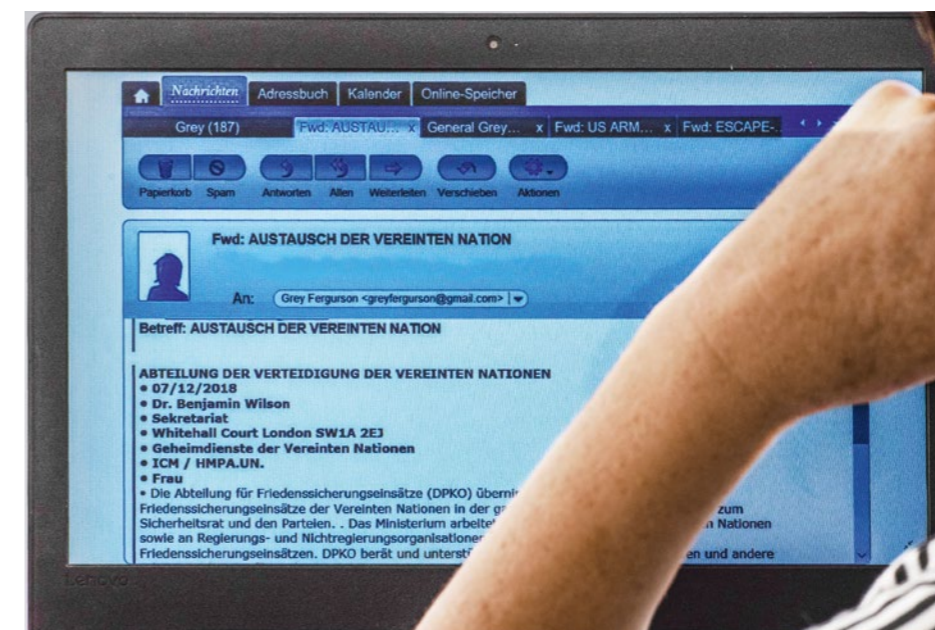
Nachrichten Adressbuch Kalender Online-Speicher

Grey (187) Fwd: AUSTAU... x General Grey... x Fwd: US ARM... x Fwd: ESCAPE-

Papierkorb Spam Antworten Allen Weiterleiten Verschieben Aktionen

Fwd: AUSTAUSCH DER VEREINTEN NATION

An: Grey Ferguson <greyferguson@gmail.com>

Betreff: AUSTAUSCH DER VEREINTEN NATION

ABTEILUNG DER VERTEIDIGUNG DER VEREINTEN NATIONEN
• 07/12/2018
• Dr. Benjamin Wilson
• Sekretariat
• Whitehall Court London SW1A 2EJ
• Geheimdienste der Vereinten Nationen
• ICM / HMPA.UN.
• Frau
• Die Abteilung für Friedenssicherungseinsätze (DPKO) übern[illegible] Friedenssicherungseinsätze der Vereinten Nationen in der g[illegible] zum Sicherheitsrat und den Parteien. . Das Ministerium arbeite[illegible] n Nationen sowie an Regierungs- und Nichtregierungsorganisatione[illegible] Friedenssicherungseinsätzen. DPKO berät und unterst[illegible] en und andere

Lenovo